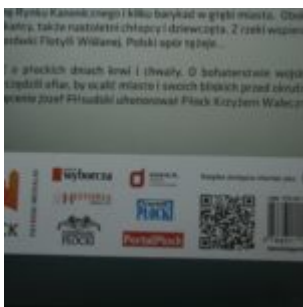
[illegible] Rynku Kanonicznego i kilku barykad w głąb miasta. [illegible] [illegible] także nastoletni chłopcy i dziewczęta. Z rzeki wsparcie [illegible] Flotylli Wiślanej. Polski spór tężeje...

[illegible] o płockich dniach krwi i chwały. O bohaterstwie wojsk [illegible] ofiar, by ocalić miasto i swoich bliskich przed strasznym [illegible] Józef Piłsudski udekorował Płock Krzyżem Walecz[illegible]

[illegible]CK

Wyborcza

Płock

PortalPłock